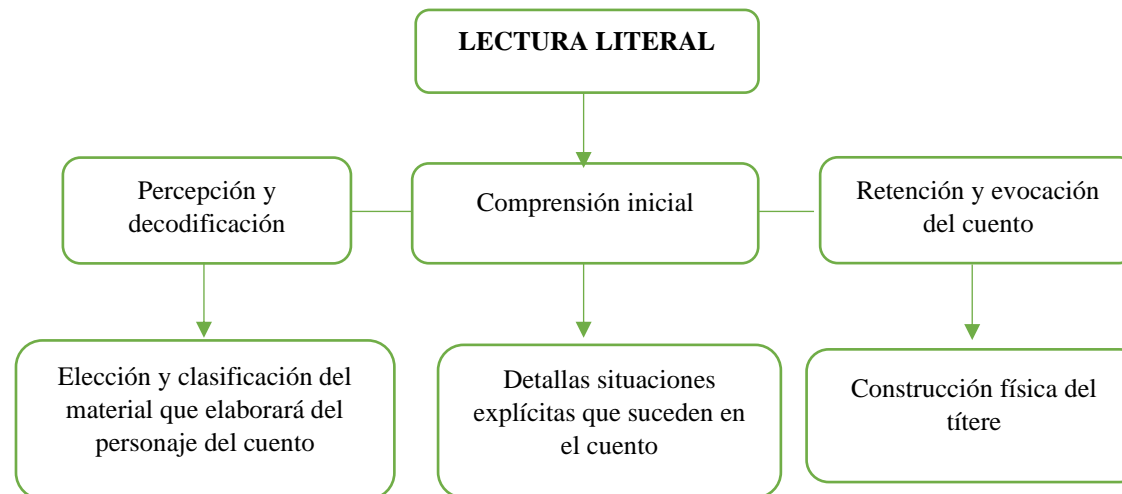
LECTURA LITERAL

Percepción y decodificación

Comprensión inicial

Retención y evocación del cuento

Elección y clasificación del material que elaborará del personaje del cuento

Detallas situaciones explícitas que suceden en el cuento

Construcción física del títere